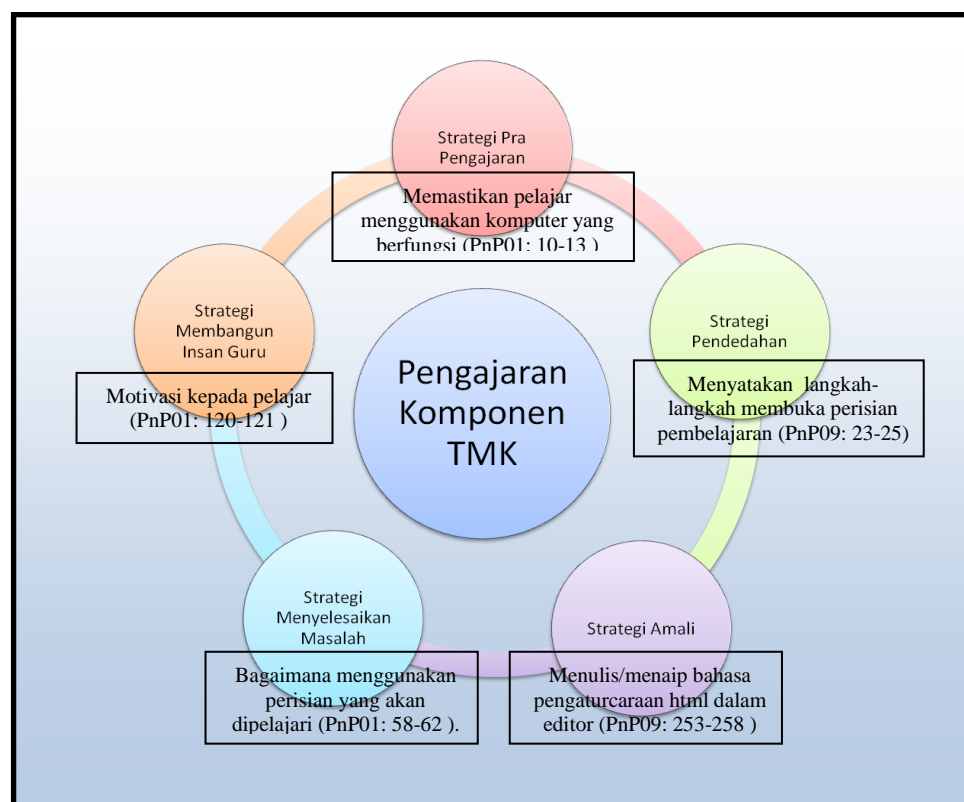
Strategi Pra Pengajaran

Memastikan pelajar menggunakan komputer yang berfungsi (PnP01: 10-13 )

Strategi Membangun Insan Guru

Motivasi kepada pelajar (PnP01: 120-121 )

Pengajaran Komponen TMK

Strategi Pendedahan

Menyatakan langkah-langkah membuka perisian pembelajaran (PnP09: 23-25)

Strategi Menyelesaikan Masalah

Bagaimana menggunakan perisian yang akan dipelajari (PnP01: 58-62 ).

Strategi Amali

Menulis/menaip bahasa pengaturcaraan html dalam editor (PnP09: 253-258 )